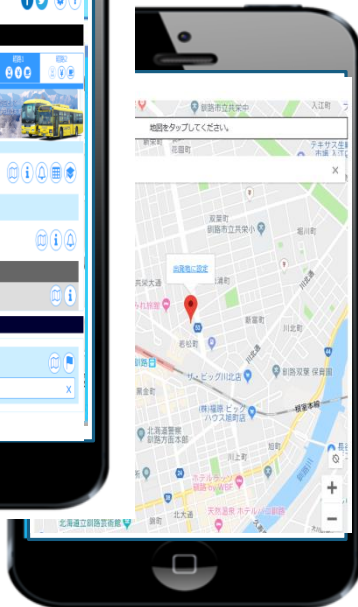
地図をタップしてください。

×

釧路市立共栄中

入江町

新栄町

花園町

テキサス釧路

双葉町

釧路市立共栄小

堀川町

共栄大通

川北通

新富町

川北町

若松町

ザ・ビッグ川北店

釧路双葉保育園

(株)福原 ビッグハウス昭和店

北海道警察釧路方面本部

川上町

ホテルテラコ

天然温泉 ホテル

北大通

北海道立釧路芸術館

×

+

−